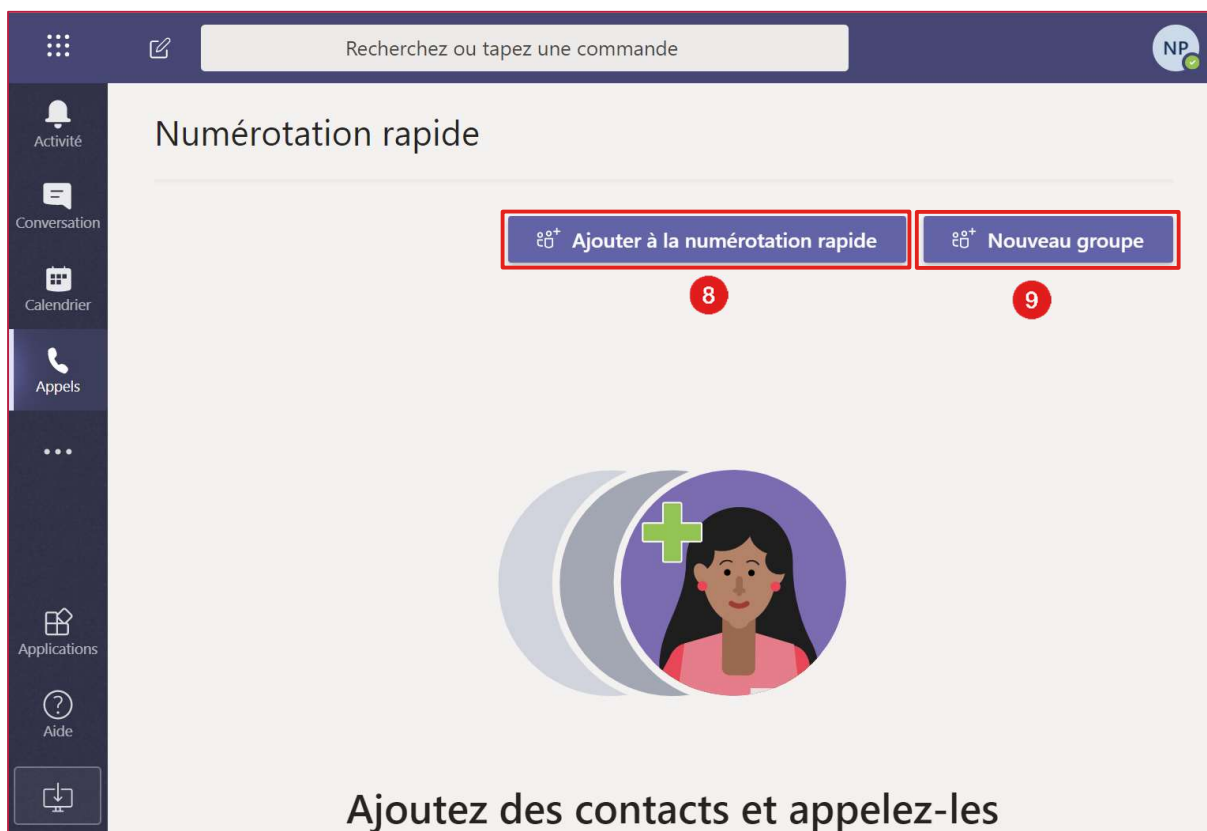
Recherchez ou tapez une commande

NP

Activité

Conversation

Calendrier

Appels

...

Applications

Aide

Numérotation rapide

Ajouter à la numérotation rapide

Nouveau groupe

8

9

Ajoutez des contacts et appelez-les